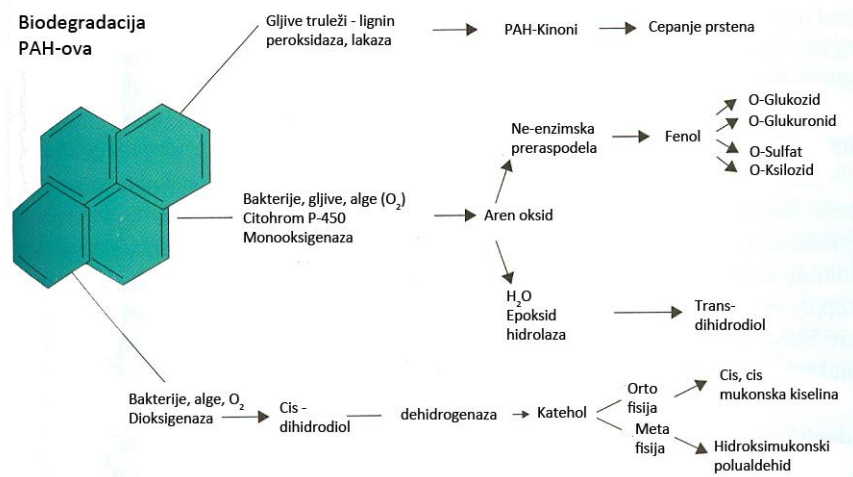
Biodegradacija PAH-ova

Gljive truleži - lignin peroksidaza, lakaza

PAH-Kinoni

Cepanje prstena

Ne-enzimska preraspodela

Fenol

O-Glukozid

O-Glukuronid

O-Sulfat

O-Ksilozid

Bakterije, gljive, alge ($O_2$)
Citohrom P-450
Monooksigenaza

Aren oksid

$H_2O$
Epoksid hidrolaza

Trans-dihidrodiol

Bakterije, alge, $O_2$
Dioksigenaza

Cis - dihidrodiol

dehidrogenaza

Katehol

Orto fisija

Cis, cis mukonska kiselina

Meta fisija

Hidroksimukonski polualdehid